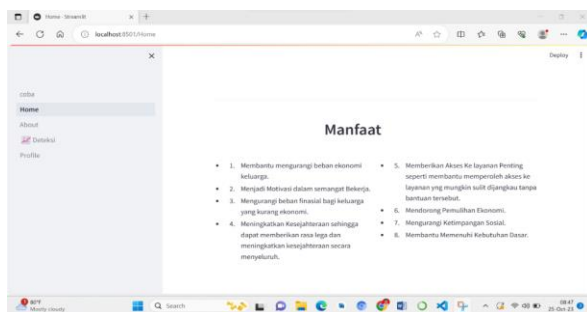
Home · Streamlit

localhost:8501/Home

Deploy

coba

Home

About

Deteksi

Profile

Manfaat

• 1. Membantu mengurangi beban ekonomi keluarga.

• 2. Menjadi Motivasi dalam semangat Bekerja.

• 3. Mengurangi beban finasial bagi keluarga yang kurang ekonomi.

• 4. Meningkatkan Kesejahteraan sehingga dapat memberikan rasa lega dan meningkatkan kesejahteraan secara menyeluruh.

• 5. Memberikan Akses Ke layanan Penting seperti membantu memperoleh akses ke layanan yng mungkin sulit dijangkau tanpa bantuan tersebut.

• 6. Mendorong Pemulihan Ekonomi.

• 7. Mengurangi Ketimpangan Sosial.

• 8. Membantu Memenuhi Kebutuhan Dasar.

80°F
Mostly cloudy

Search

08:47
25-Oct-23